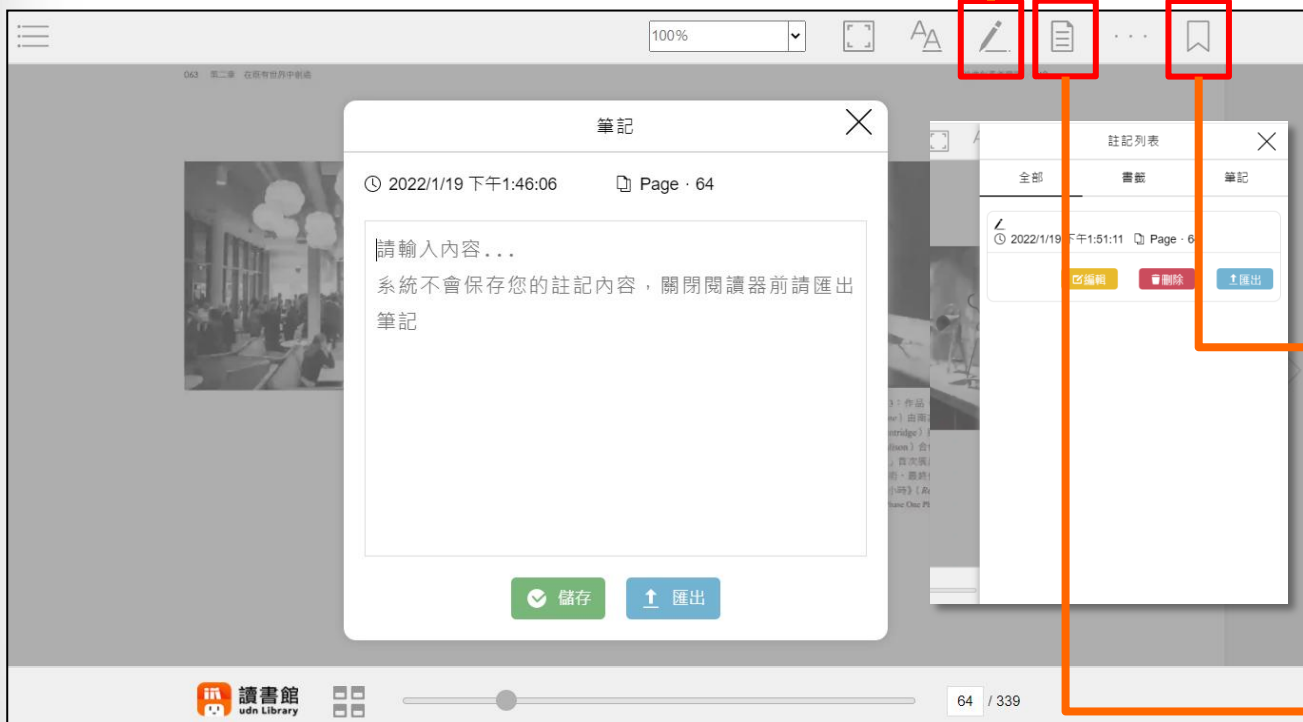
100%

063 第二章 在既有世界中創造

筆記

2022/1/19 下午1:46:06 Page · 64

請輸入內容...
系統不會保存您的註記內容，關閉閱讀器前請匯出筆記

儲存 匯出

註記列表

全部 書籤 筆記

2022/1/19 下午1:51:11 Page · 64

編輯 刪除 匯出

讀書館 udn Library

64 / 339